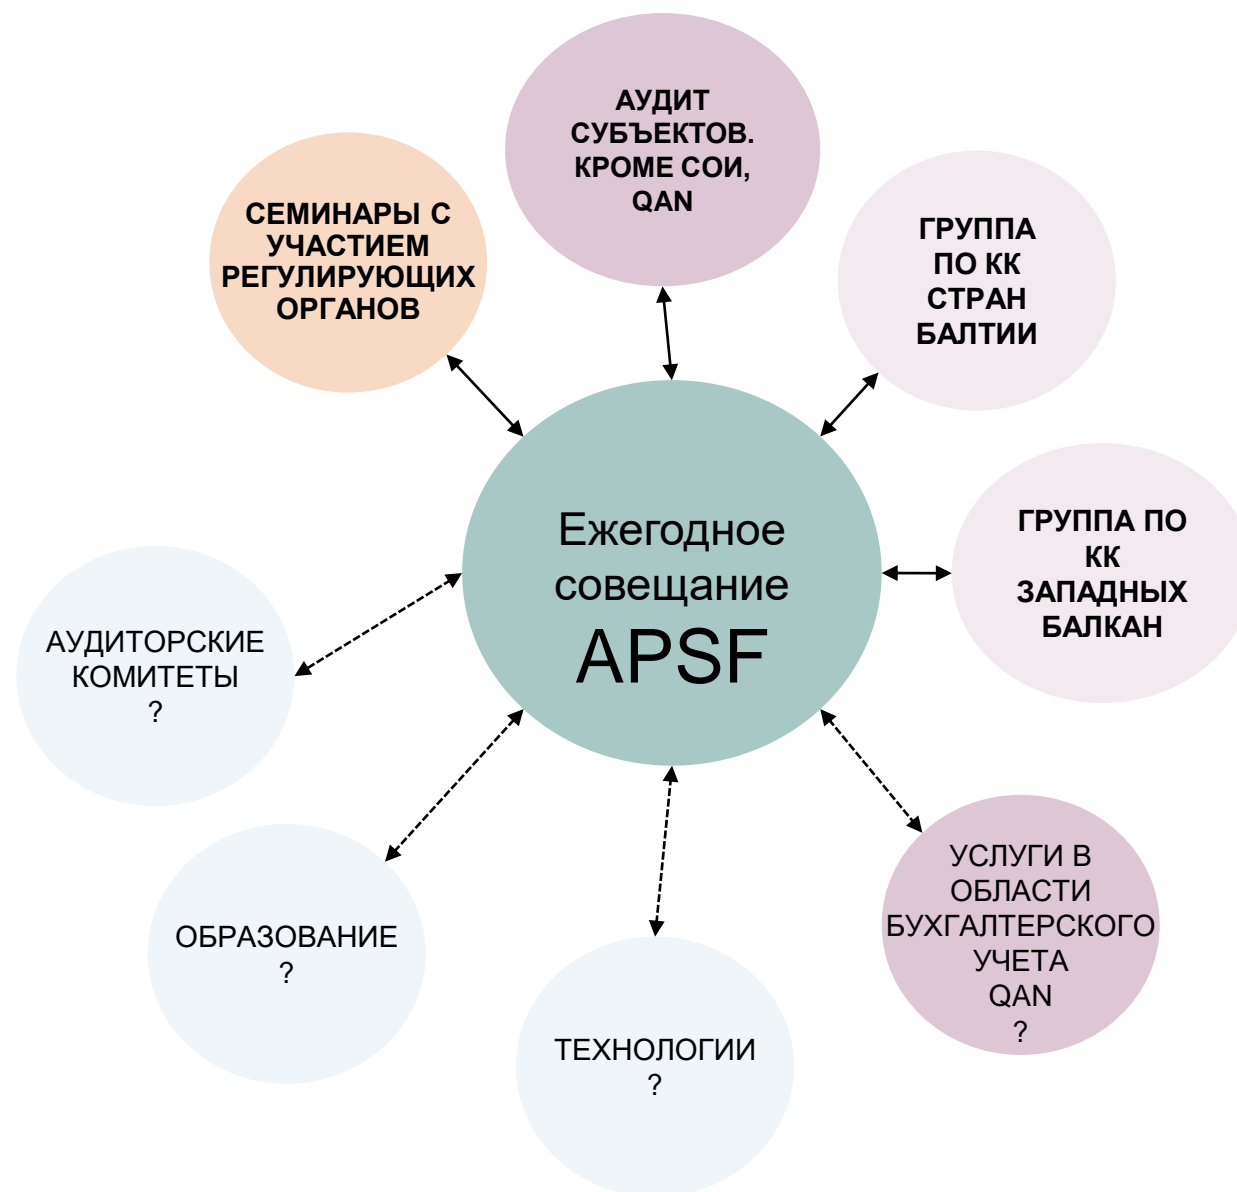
АУДИТ СУБЪЕКТОВ. КРОМЕ СОИ, QAN

СЕМИНАРЫ С УЧАСТИЕМ РЕГУЛИРУЮЩИХ ОРГАНОВ

ГРУППА ПО КК СТРАН БАЛТИИ

Ежегодное совещание APSF

ГРУППА ПО КК ЗАПАДНЫХ БАЛКАН

АУДИТОРСКИЕ КОМИТЕТЫ ?

УСЛУГИ В ОБЛАСТИ БУХГАЛТЕРСКОГО УЧЕТА QAN ?

ОБРАЗОВАНИЕ ?

ТЕХНОЛОГИИ ?